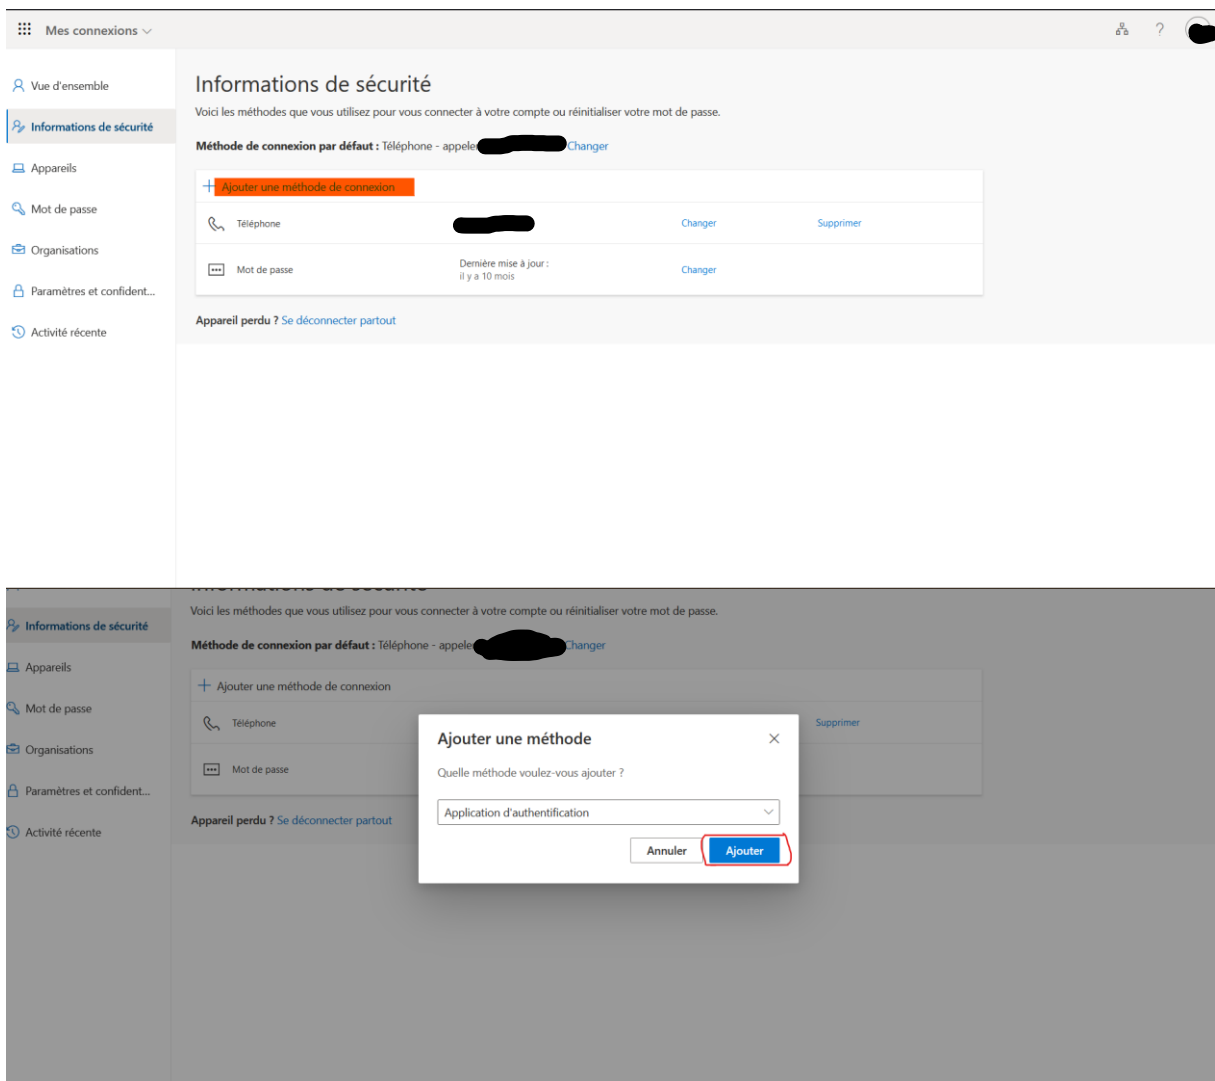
Mes connexions

?

Vue d'ensemble

Informations de sécurité

Appareils

Mot de passe

Organisations

Paramètres et confident...

Activité récente

Informations de sécurité

Voici les méthodes que vous utilisez pour vous connecter à votre compte ou réinitialiser votre mot de passe.

Méthode de connexion par défaut : Téléphone - appele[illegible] Changer

+ Ajouter une méthode de connexion

| | | |
|---|---|---|---|
| Téléphone | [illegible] | Changer | Supprimer |
| Mot de passe | Dernière mise à jour : il y a 10 mois | Changer | |

Appareil perdu ? Se déconnecter partout

Informations de sécurité

Appareils

Mot de passe

Organisations

Paramètres et confident...

Activité récente

Voici les méthodes que vous utilisez pour vous connecter à votre compte ou réinitialiser votre mot de passe.

Méthode de connexion par défaut : Téléphone - appele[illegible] Changer

+ Ajouter une méthode de connexion

Téléphone

Supprimer

Mot de passe

Appareil perdu ? Se déconnecter partout

Ajouter une méthode

Quelle méthode voulez-vous ajouter ?

Application d'authentification

Annuler

Ajouter